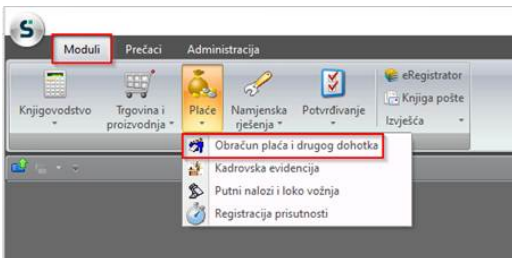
S

Moduli
Prečaci
Administracija

Knjigovodstvo
Trgovina i proizvodnja
Plaće
Namjenska rješenja
Potvrđivanje
eRegistrator
Knjiga pošte
Izvješća

Obračun plaća i drugog dohotka
Kadrovska evidencija
Putni nalozi i loko vožnja
Registracija prisutnosti